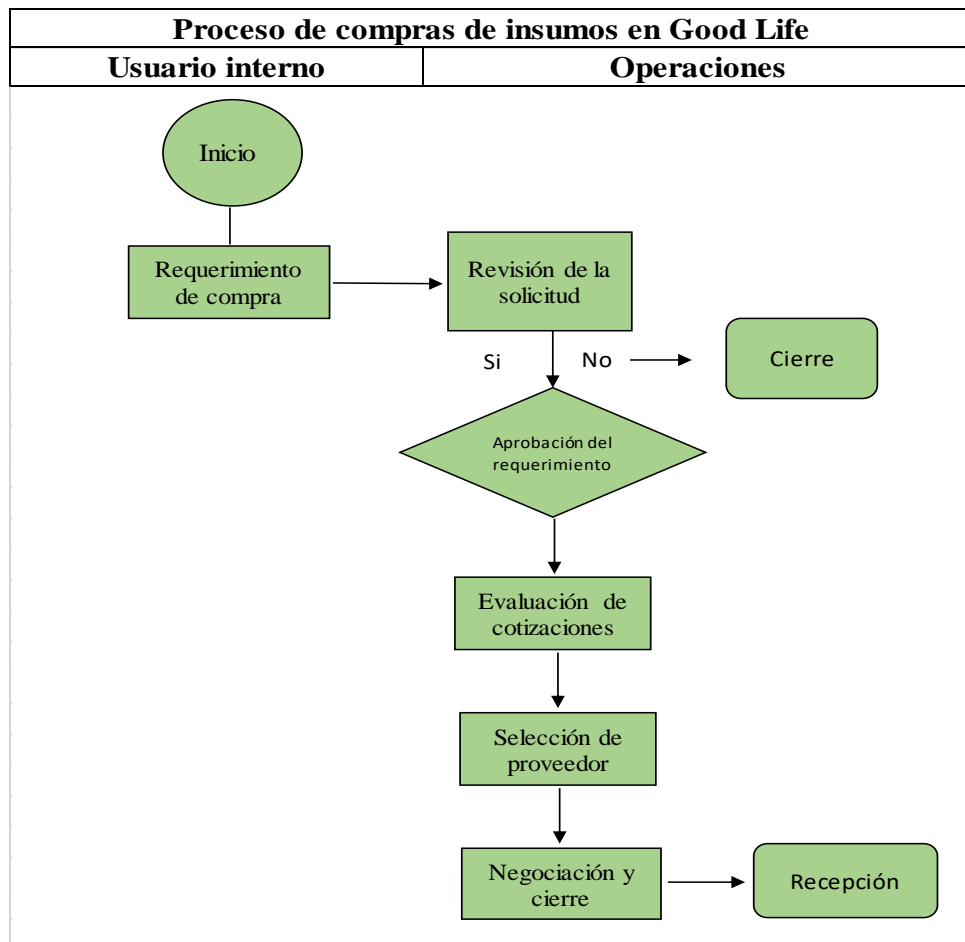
Proceso de compras de insumos en Good Life

| Usuario interno | Operaciones |
|---|---|

Inicio

Requerimiento de compra

Revisión de la solicitud

Si

No

Cierre

Aprobación del requerimiento

Evaluación de cotizaciones

Selección de proveedor

Negociación y cierre

Recepción